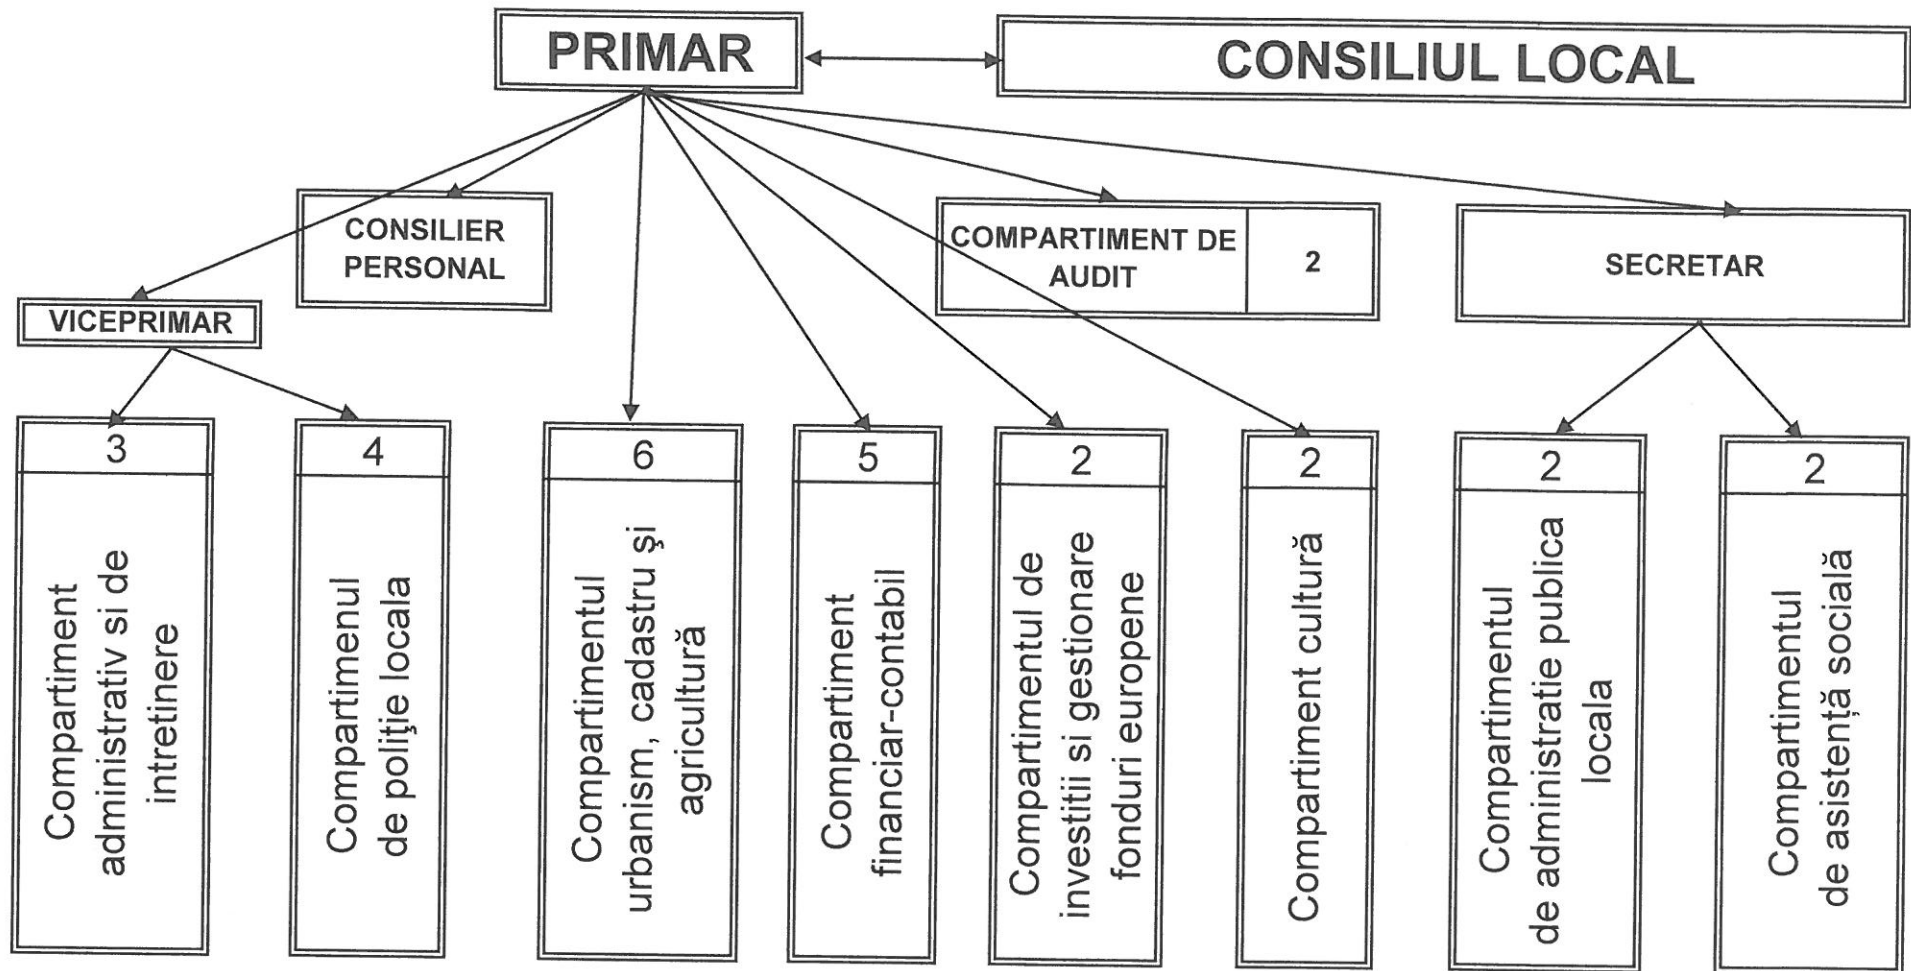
PRIMAR

CONSILIUL LOCAL

CONSILIER PERSONAL

COMPARTIMENT DE AUDIT | 2

SECRETAR

VICEPRIMAR

3
Compartiment administrativ si de intretinere

4
Compartimenul de poliţie locala

6
Compartimentul urbanism, cadastru şi agricultură

5
Compartiment financiar-contabil

2
Compartimentul de investitii si gestionare fonduri europene

2
Compartiment cultură

2
Compartimentul de administratie publica locala

2
Compartimentul de asistență socială